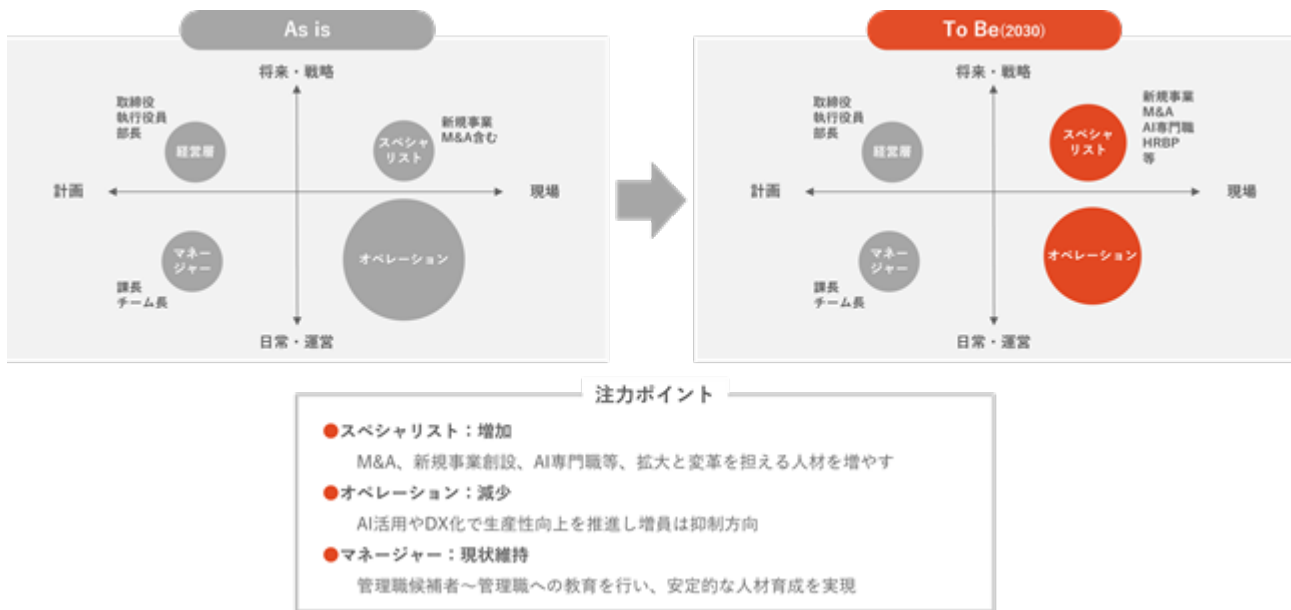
As is

将来・戦略

取締役
執行役員
部長

経営層

スペシャリスト

新規事業
M&A含む

計画

現場

マネージャー

オペレーション

課長
チーム長

日常・運営

To Be(2030)

将来・戦略

取締役
執行役員
部長

経営層

スペシャリスト

新規事業
M&A
AI専門職
HRBP
等

計画

現場

マネージャー

オペレーション

課長
チーム長

日常・運営

注力ポイント

●スペシャリスト：増加
M&A、新規事業創設、AI専門職等、拡大と変革を担える人材を増やす

●オペレーション：減少
AI活用やDX化で生産性向上を推進し増員は抑制方向

●マネージャー：現状維持
管理職候補者～管理職への教育を行い、安定的な人材育成を実現